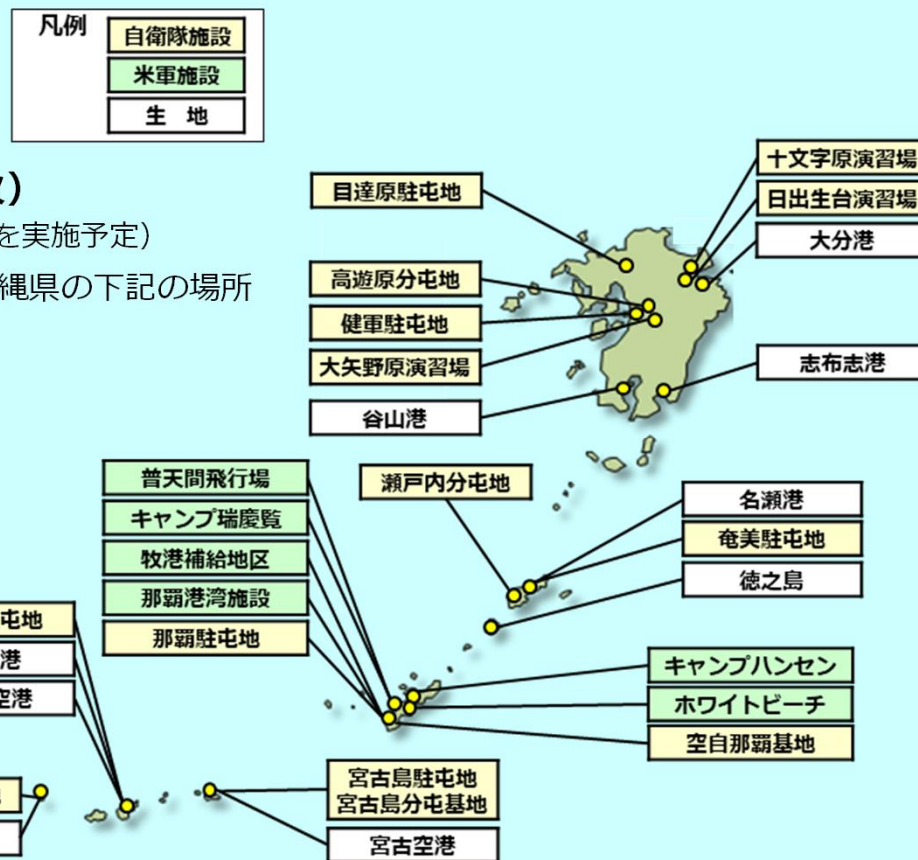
凡例
自衛隊施設
米軍施設
生地

を実施予定)
縄県の下記の場所

目達原駐屯地
高遊原分屯地
健軍駐屯地
大矢野原演習場
谷山港
十文字原演習場
日出生台演習場
大分港
志布志港
普天間飛行場
キャンプ瑞慶覧
牧港補給地区
那覇港湾施設
那覇駐屯地
瀬戸内分屯地
名瀬港
奄美駐屯地
徳之島
キャンプハンセン
ホワイトビーチ
空自那覇基地
宮古島駐屯地
宮古島分屯基地
宮古空港
屯地
港
空港